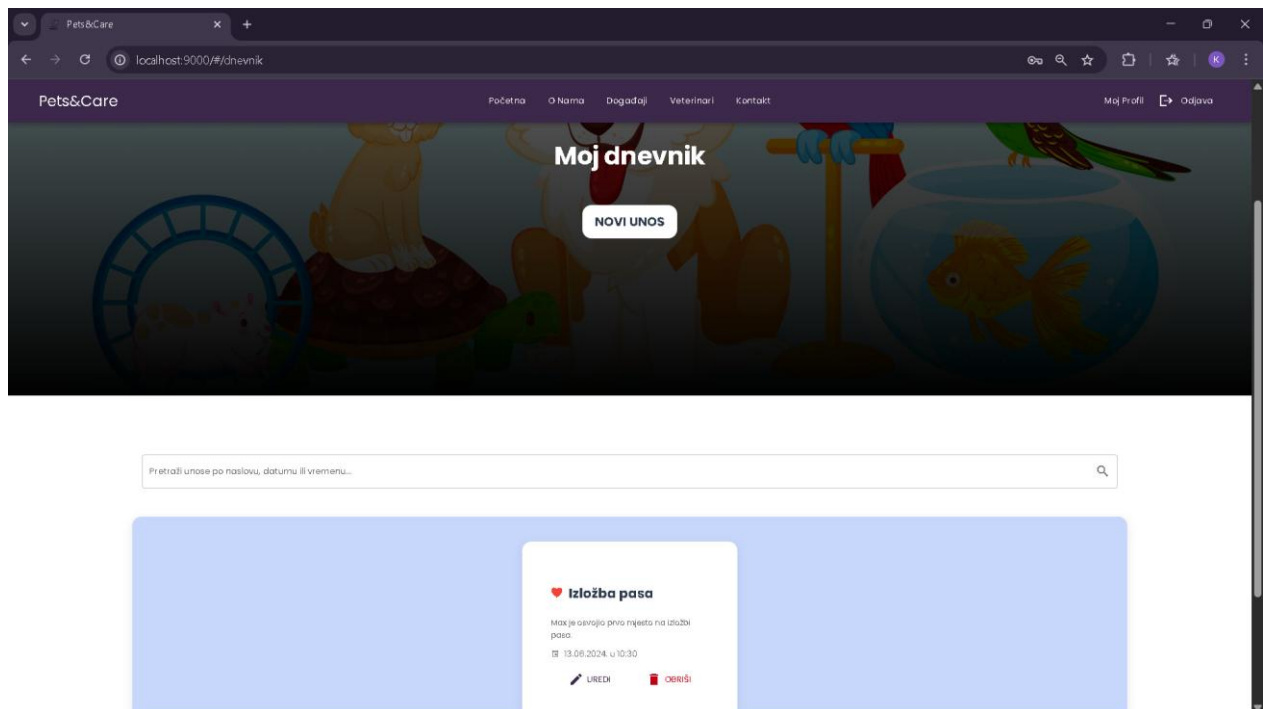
Pets&Care

localhost:9000/#/dnevnik

K

Pets&Care

Početna O Nama Događaji Veterinari Kontakt

Moj Profil Odjava

Moj dnevnik

NOVI UNOS

Pretraži unose po naslovu, datumu ili vremenu...

Izložba pasa

Max je osvojio prvo mjesto na izložbi pasa.

13.06.2024. u 10:30

UREDI OBRIŠI